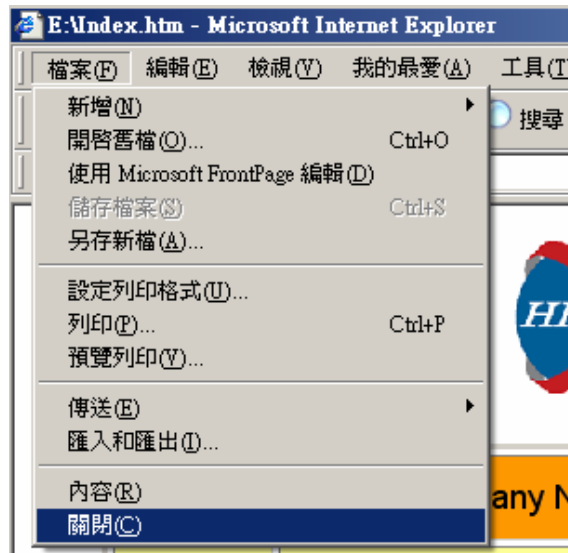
E:\Index.htm - Microsoft Internet Explorer

檔案(F) 編輯(E) 檢視(V) 我的最愛(A) 工具(

新增(N)
開啟舊檔(O)... Ctrl+O
使用 Microsoft FrontPage 編輯(D)
儲存檔案(S) Ctrl+S
另存新檔(A)...

設定列印格式(U)...
列印(P)... Ctrl+P
預覽列印(V)...

傳送(E)
匯入和匯出(I)...

內容(R)
關閉(C)

搜尋

HI

any N